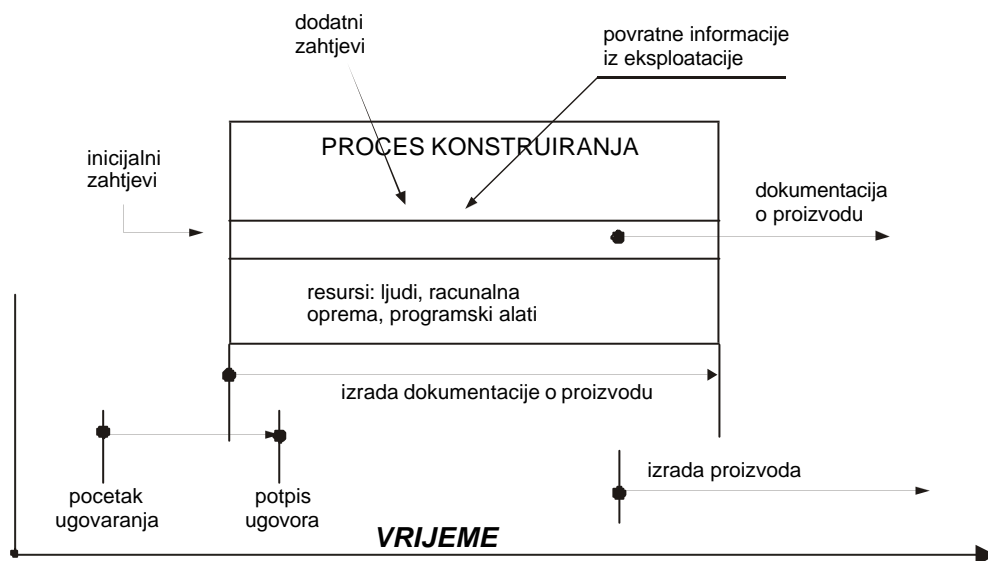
dodatni zahtjevi

povratne informacije iz eksploatacije

PROCES KONSTRUIRANJA

inicijalni zahtjevi

dokumentacija o proizvodu

resursi: ljudi, racunalna oprema, programski alati

izrada dokumentacije o proizvodu

izrada proizvoda

pocetak ugovaranja

potpis ugovora

VRIJEME